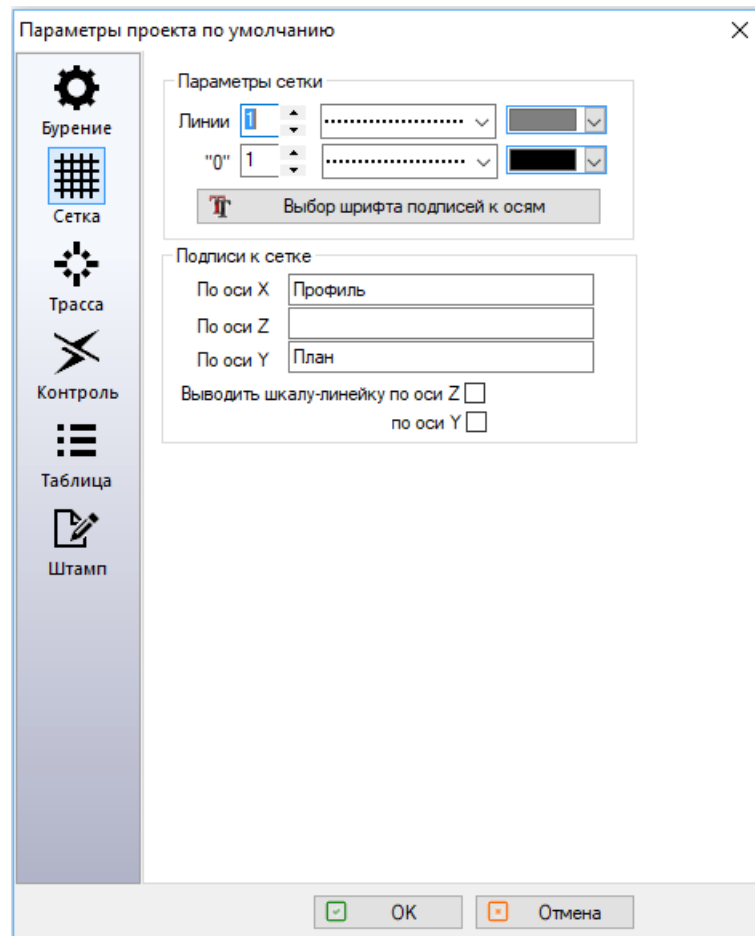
Параметры проекта по умолчанию
X

Бурение
Сетка
Трасса
Контроль
Таблица
Штамп

Параметры сетки
Линии 1
"0" 1
Выбор шрифта подписей к осям

Подписи к сетке
По оси X Профиль
По оси Z
По оси Y План
Выводить шкалу-линейку по оси Z
по оси Y

OK
Отмена